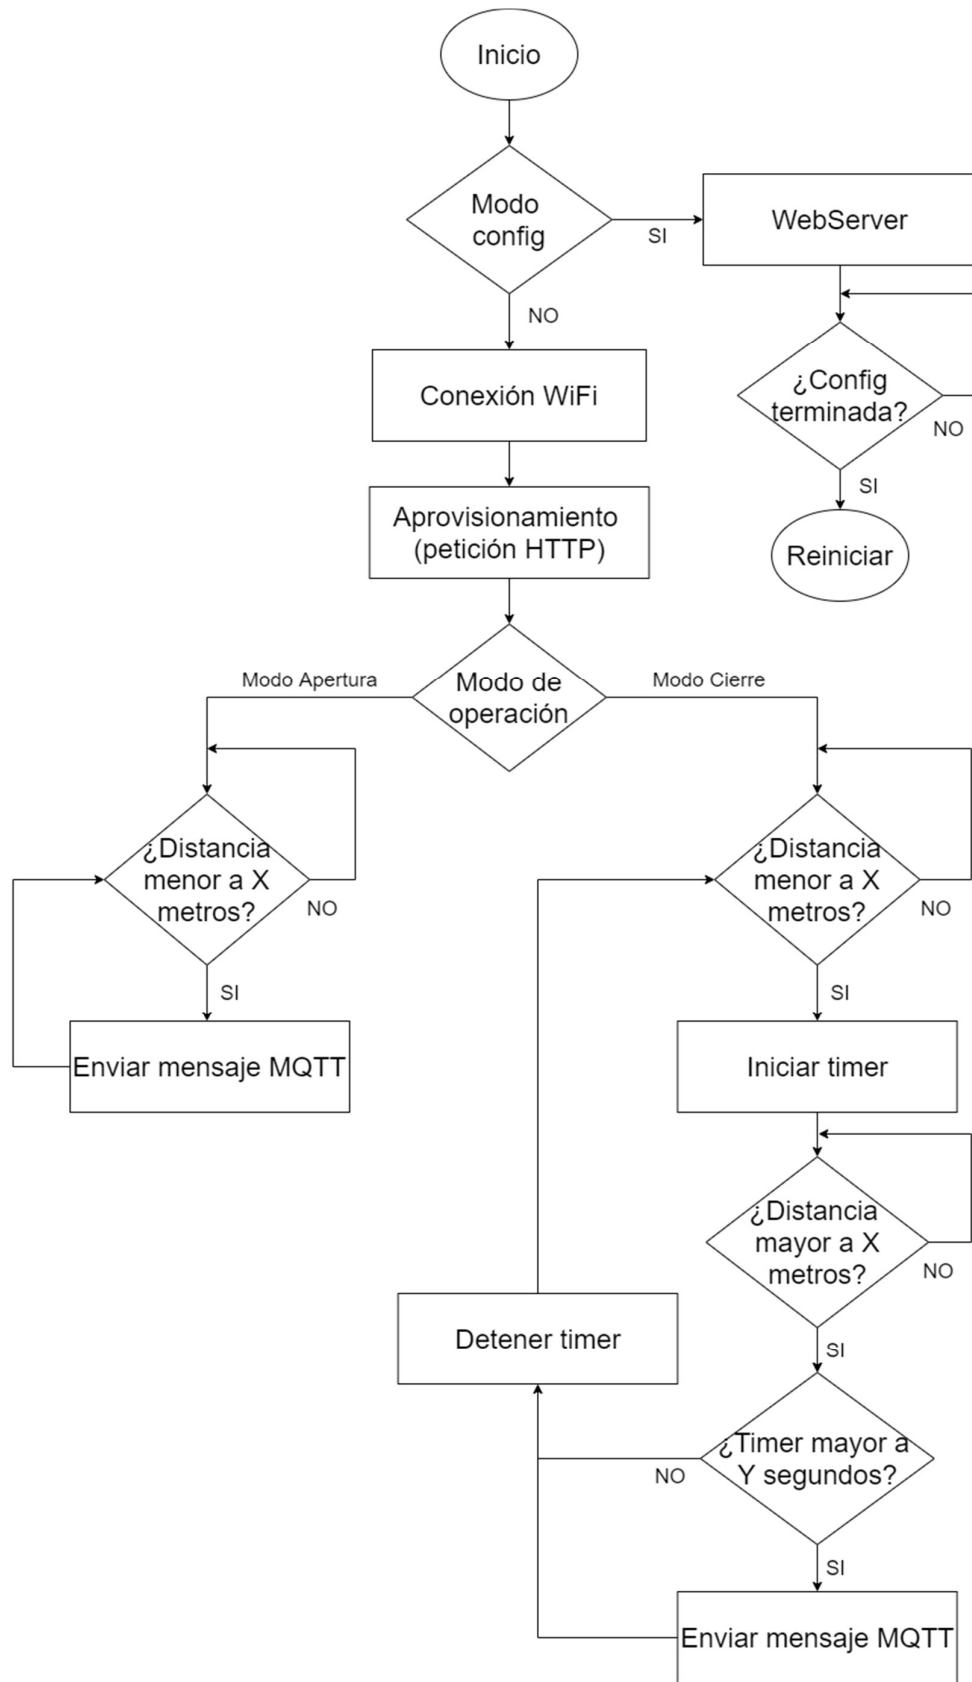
Inicio

Modo config

SI

WebServer

NO

Conexión WiFi

¿Config terminada?

NO

SI

Aprovisionamiento (petición HTTP)

Reiniciar

Modo Apertura

Modo de operación

Modo Cierre

¿Distancia menor a X metros?

NO

SI

Enviar mensaje MQTT

¿Distancia menor a X metros?

NO

SI

Iniciar timer

¿Distancia mayor a X metros?

NO

SI

Detener timer

¿Timer mayor a Y segundos?

NO

SI

Enviar mensaje MQTT